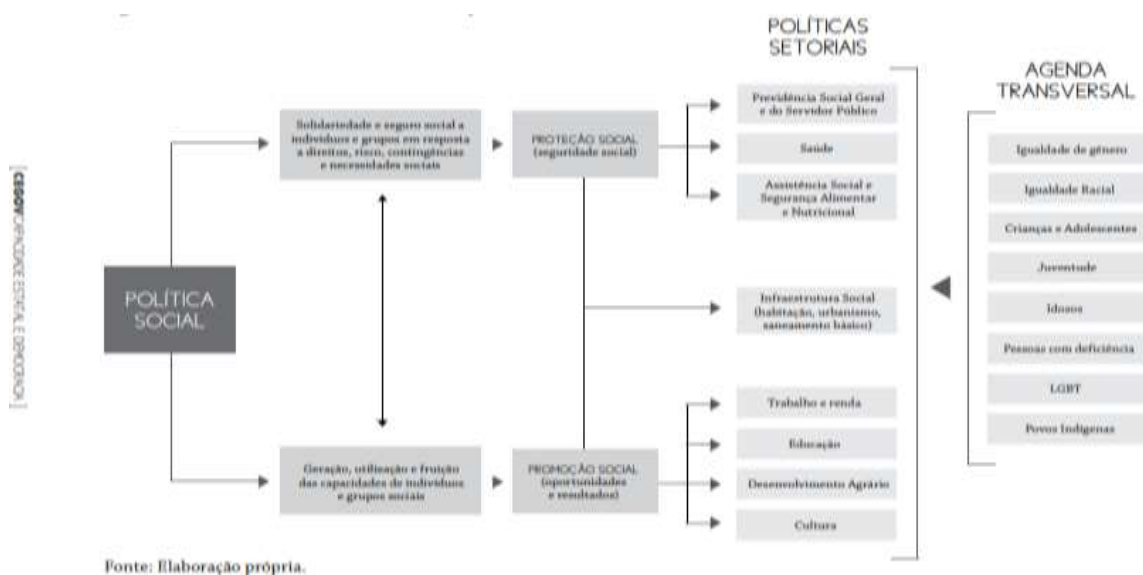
[ CEGOV CAPACIDADE ESTATAL E DEMOCRACIA ]

POLÍTICA SOCIAL

Solidariedade e seguro social a indivíduos e grupos em resposta a direitos, risco, contingências e necessidades sociais

Geração, utilização e fruição das capacidades de indivíduos e grupos sociais

PROTEÇÃO SOCIAL (seguridade social)

PROMOÇÃO SOCIAL (oportunidades e resultados)

POLÍTICAS SETORIAIS

Previdência Social Geral e do Servidor Público

Saúde

Assistência Social e Segurança Alimentar e Nutricional

Infraestrutura Social (habitação, urbanismo, saneamento básico)

Trabalho e renda

Educação

Desenvolvimento Agrário

Cultura

AGENDA TRANSVERSAL

Igualdade de gênero

Igualdade Racial

Crianças e Adolescentes

Juventude

Idosos

Pessoas com deficiência

LGBT

Povos Indígenas

Fonte: Elaboração própria.